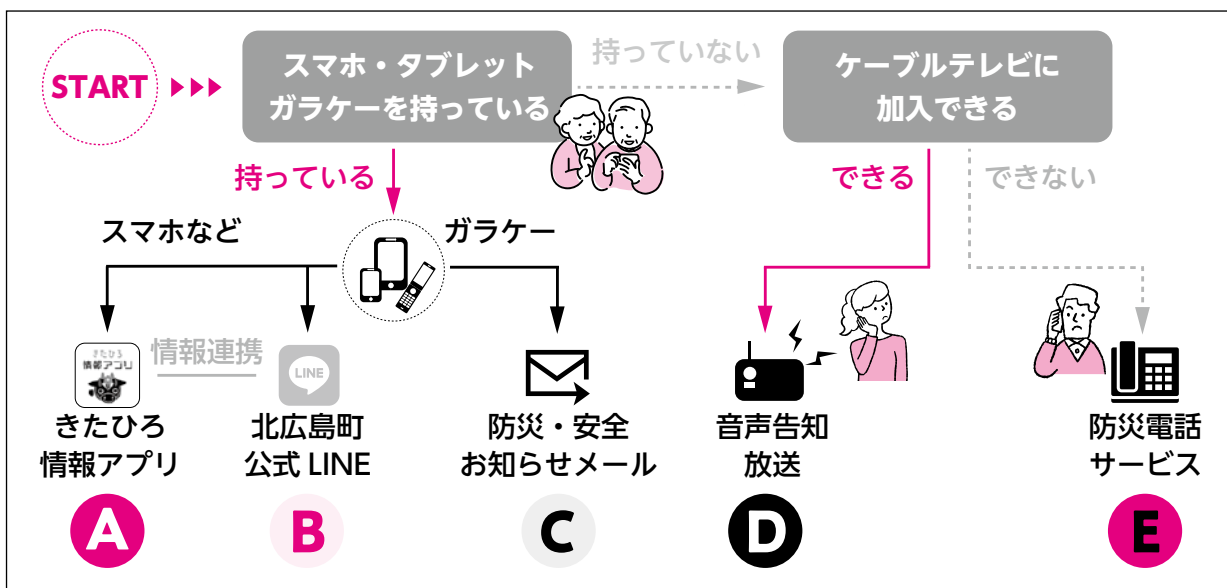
START ▶▶▶

スマホ・タブレット
ガラケーを持っている

持っていない

ケーブルテレビに
加入できる

持っている

できる

できない

スマホなど

ガラケー

情報連携

きたひろ
情報アプリ

LINE

きたひろ
情報アプリ

北広島町
公式 LINE

防災・安全
お知らせメール

音声告知
放送

防災電話
サービス

A

B

C

D

E